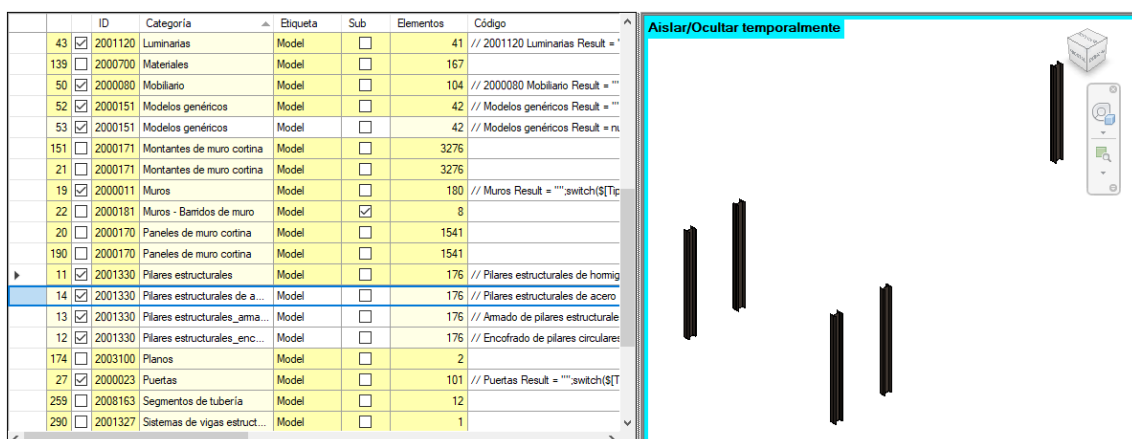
| | | ID | Categoría | Etiqueta | Sub | Elementos | Código |
|---|---|---|---|---|---|---|---|
| 43 | ☑ | 2001120 | Luminarias | Model | ☐ | 41 | // 2001120 Luminarias Result = " |
| 139 | ☐ | 2000700 | Materiales | Model | ☐ | 167 | |
| 50 | ☑ | 2000080 | Mobiliario | Model | ☐ | 104 | // 2000080 Mobiliario Result = "" |
| 52 | ☑ | 2000151 | Modelos genéricos | Model | ☐ | 42 | // Modelos genéricos Result = "" |
| 53 | ☑ | 2000151 | Modelos genéricos | Model | ☐ | 42 | // Modelos genéricos Result = nu |
| 151 | ☐ | 2000171 | Montantes de muro cortina | Model | ☐ | 3276 | |
| 21 | ☐ | 2000171 | Montantes de muro cortina | Model | ☐ | 3276 | |
| 19 | ☑ | 2000011 | Muros | Model | ☐ | 180 | // Muros Result = "";switch($[Tip |
| 22 | ☐ | 2000181 | Muros - Barridos de muro | Model | ☑ | 8 | |
| 20 | ☐ | 2000170 | Paneles de muro cortina | Model | ☐ | 1541 | |
| 190 | ☐ | 2000170 | Paneles de muro cortina | Model | ☐ | 1541 | |
| 11 | ☑ | 2001330 | Pilares estructurales | Model | ☐ | 176 | // Pilares estructurales de hormig |
| 14 | ☑ | 2001330 | Pilares estructurales de a... | Model | ☐ | 176 | // Pilares estructurales de acero |
| 13 | ☑ | 2001330 | Pilares estructurales_arma... | Model | ☐ | 176 | // Armado de pilares estructurale |
| 12 | ☑ | 2001330 | Pilares estructurales_enc... | Model | ☐ | 176 | // Encofrado de pilares circulares |
| 174 | ☐ | 2003100 | Planos | Model | ☐ | 2 | |
| 27 | ☑ | 2000023 | Puertas | Model | ☐ | 101 | // Puertas Result = "";switch($[T |
| 259 | ☐ | 2008163 | Segmentos de tubería | Model | ☐ | 12 | |
| 290 | ☐ | 2001327 | Sistemas de vigas estruct... | Model | ☐ | 1 | |

Aislar/Ocultar temporalmente